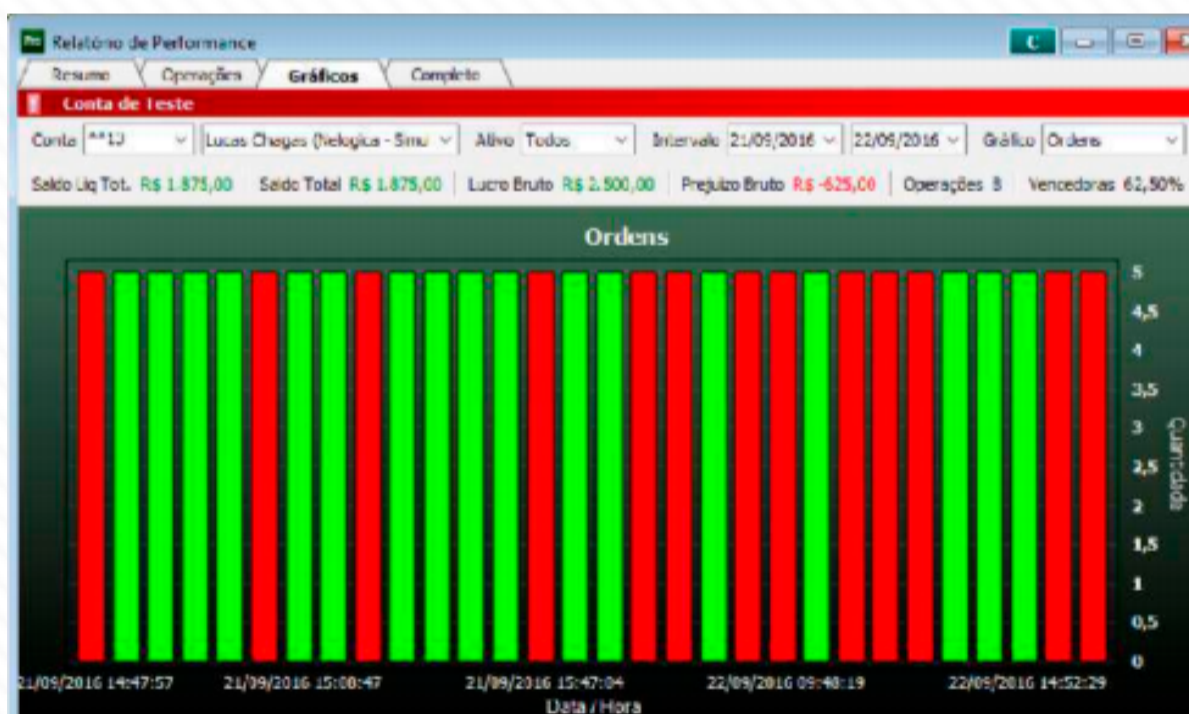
Relatório de Performance

C

Resumo | Operações | Gráficos | Completo

Conta de Teste

Conta **13 | Lucas Chagas (Nelogica - Simu | Ativo Todos | Intervalo 21/09/2016 | 22/09/2016 | Gráfico Ordens

Saldo Liq Tot. R$ 1.875,00 | Saldo Total R$ 1.875,00 | Lucro Bruto R$ 2.500,00 | Prejuizo Bruto R$ -625,00 | Operações 8 | Vencedoras 62,50%

Ordens

5
4,5
4
3,5
3
2,5
2
1,5
1
0,5
0

Quantidade

21/09/2016 14:47:57 | 21/09/2016 15:08:47 | 21/09/2016 15:47:04 | 22/09/2016 09:48:19 | 22/09/2016 14:52:29

Data / Hora